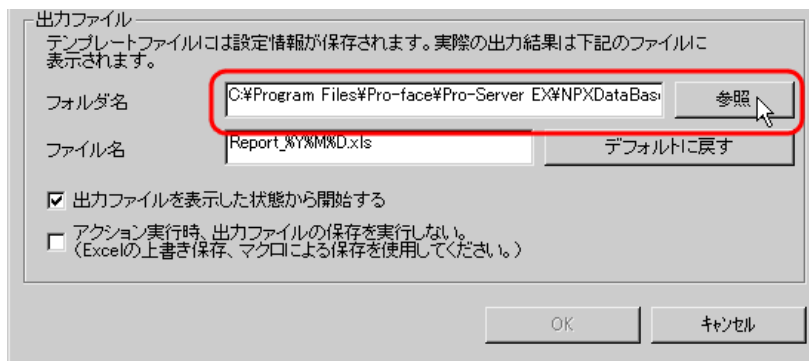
出力ファイル
テンプレートファイルには設定情報が保存されます。実際の出力結果は下記のファイルに表示されます。

フォルダ名 C:¥Program Files¥Pro-face¥Pro-Server EX¥NPXDataBas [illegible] 参照

ファイル名 Report_%Y%M%D.xls デフォルトに戻す

☑ 出力ファイルを表示した状態から開始する

☐ アクション実行時、出力ファイルの保存を実行しない。
（Excelの上書き保存、マクロによる保存を使用してください。）

OK キャンセル